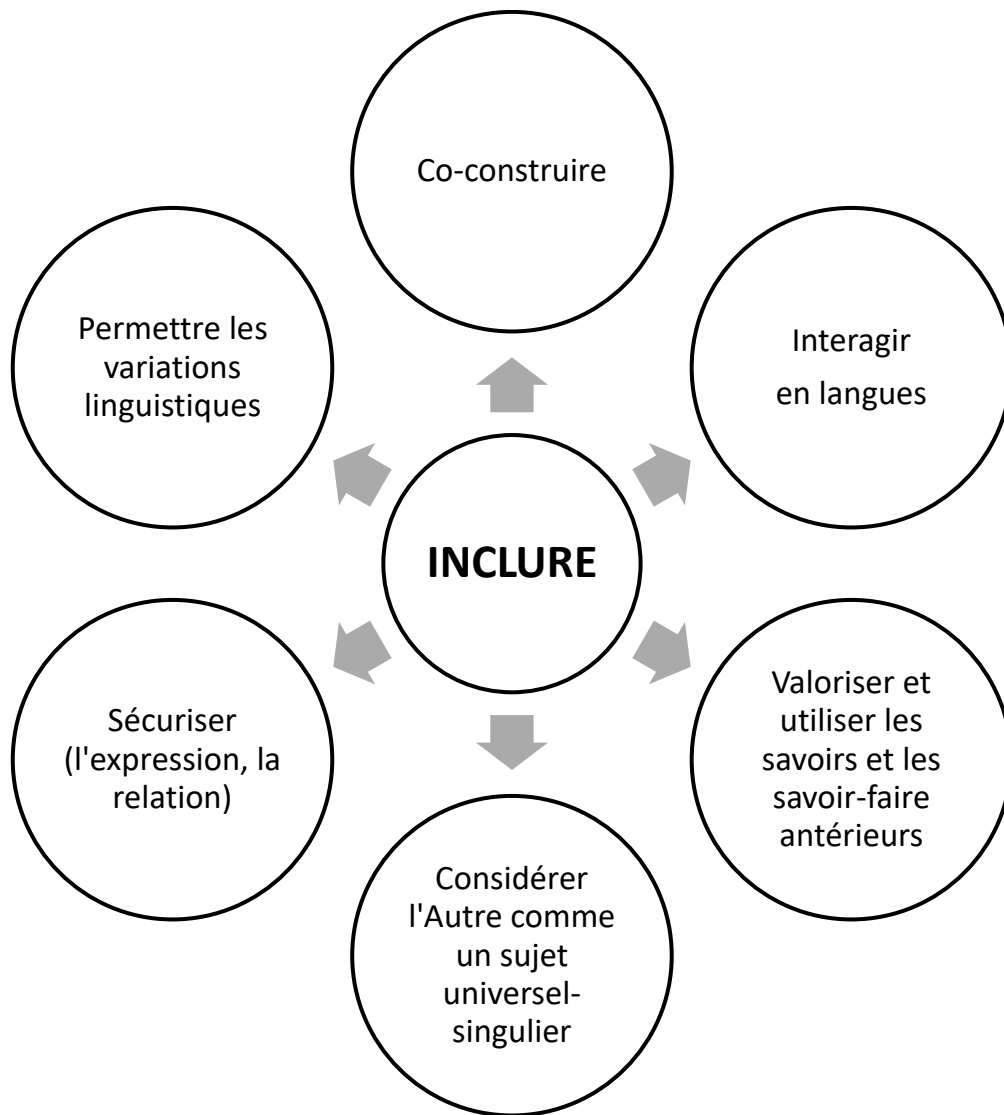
Co-construire

Permettre les variations linguistiques

Interagir en langues

INCLURE

Sécuriser (l'expression, la relation)

Valoriser et utiliser les savoirs et les savoir-faire antérieurs

Considérer l'Autre comme un sujet universel-singulier